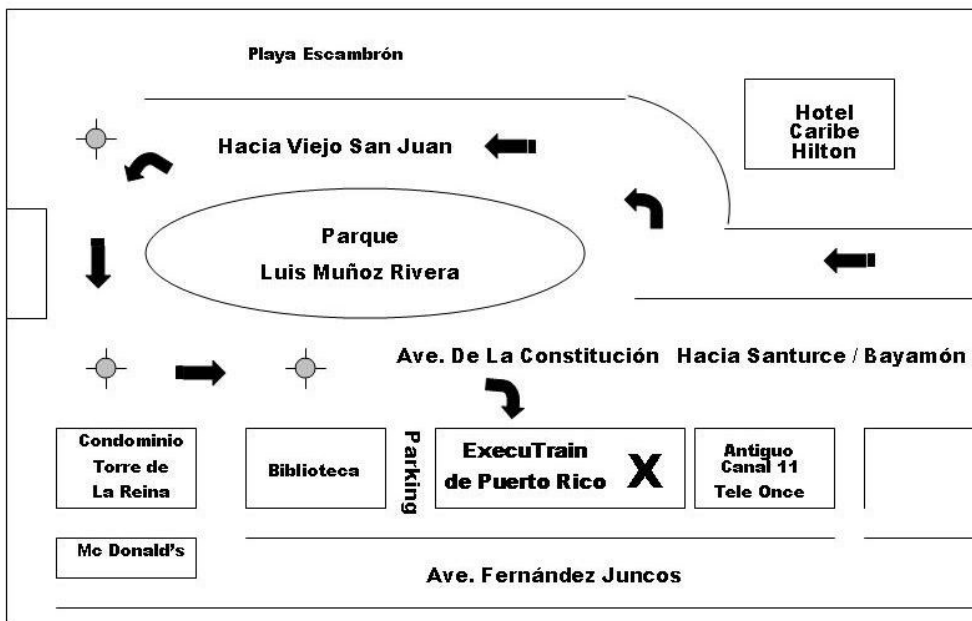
Playa Escambrón

Hotel Caribe Hilton

Hacia Viejo San Juan

Parque Luis Muñoz Rivera

Ave. De La Constitución Hacia Santurce / Bayamón

Condominio Torre de La Reina

Biblioteca

Parking

ExecuTrain de Puerto Rico

X

Antiguo Canal 11 Tele Once

Mc Donald's

Ave. Fernández Juncos